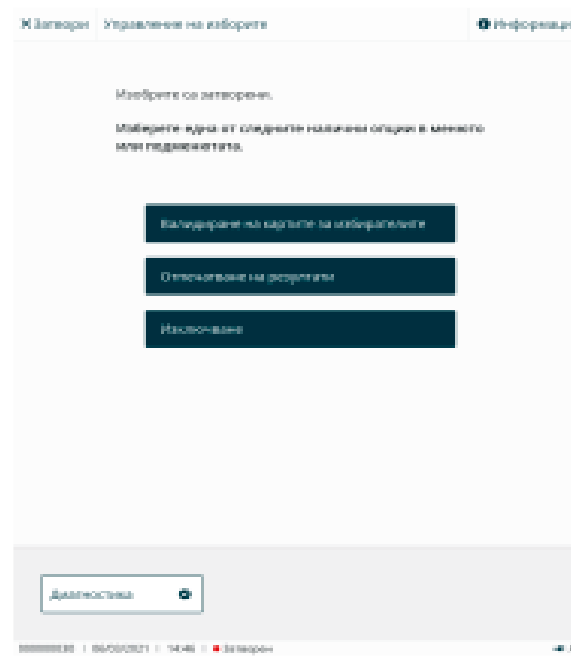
Затворен Управление на изборите Информация

Изборите са затворени.

Изберете една от следните налични опции в менюто или подменюто.

Калибриране на картите за избирателите

Отпечатване на резултати

Изключване

Диагностика

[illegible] | 06/03/2021 | 14:46 | Затворен